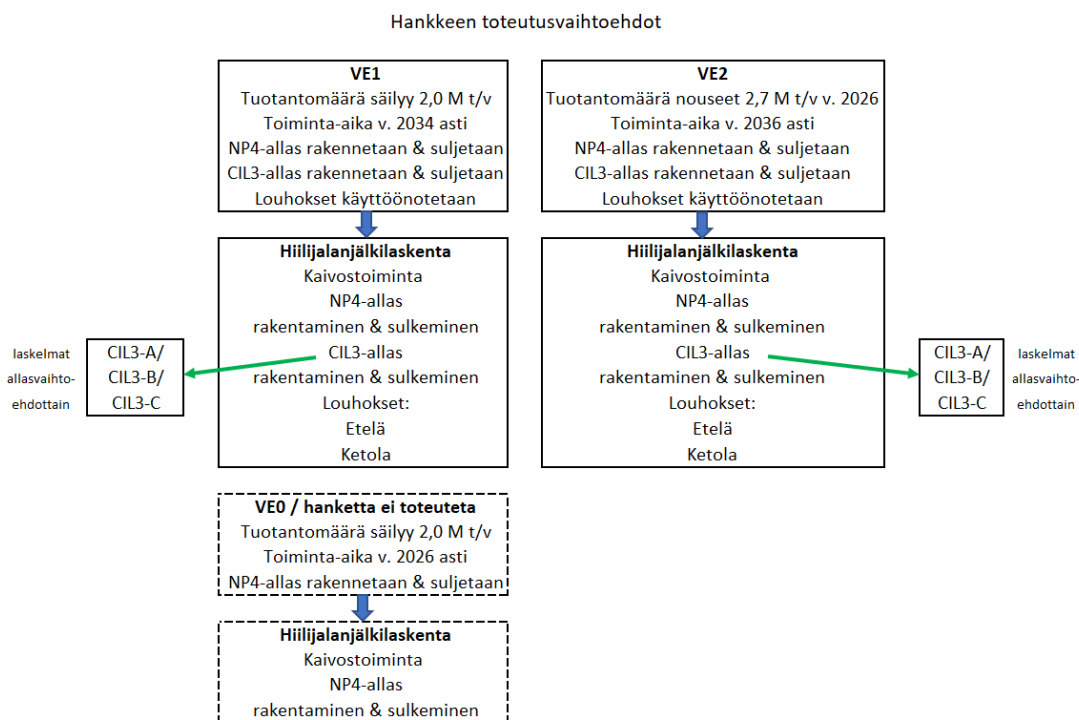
Hankkeen toteutusvaihtoehdot

VE1
Tuotantomäärä säilyy 2,0 M t/v
Toiminta-aika v. 2034 asti
NP4-allas rakennetaan & suljetaan
CIL3-allas rakennetaan & suljetaan
Louhokset käyttöönotetaan

VE2
Tuotantomäärä nouseet 2,7 M t/v v. 2026
Toiminta-aika v. 2036 asti
NP4-allas rakennetaan & suljetaan
CIL3-allas rakennetaan & suljetaan
Louhokset käyttöönotetaan

Hiilijalanjälkilaskenta
Kaivostoiminta
NP4-allas
rakentaminen & sulkeminen
CIL3-allas
rakentaminen & sulkeminen
Louhokset:
Etelä
Ketola

laskelmat allasvaihtoehdottain

CIL3-A/
CIL3-B/
CIL3-C

Hiilijalanjälkilaskenta
Kaivostoiminta
NP4-allas
rakentaminen & sulkeminen
CIL3-allas
rakentaminen & sulkeminen
Louhokset:
Etelä
Ketola

CIL3-A/
CIL3-B/
CIL3-C

laskelmat allasvaihtoehdottain

VE0 / hanketta ei toteuteta
Tuotantomäärä säilyy 2,0 M t/v
Toiminta-aika v. 2026 asti
NP4-allas rakennetaan & suljetaan

Hiilijalanjälkilaskenta
Kaivostoiminta
NP4-allas
rakentaminen & sulkeminen